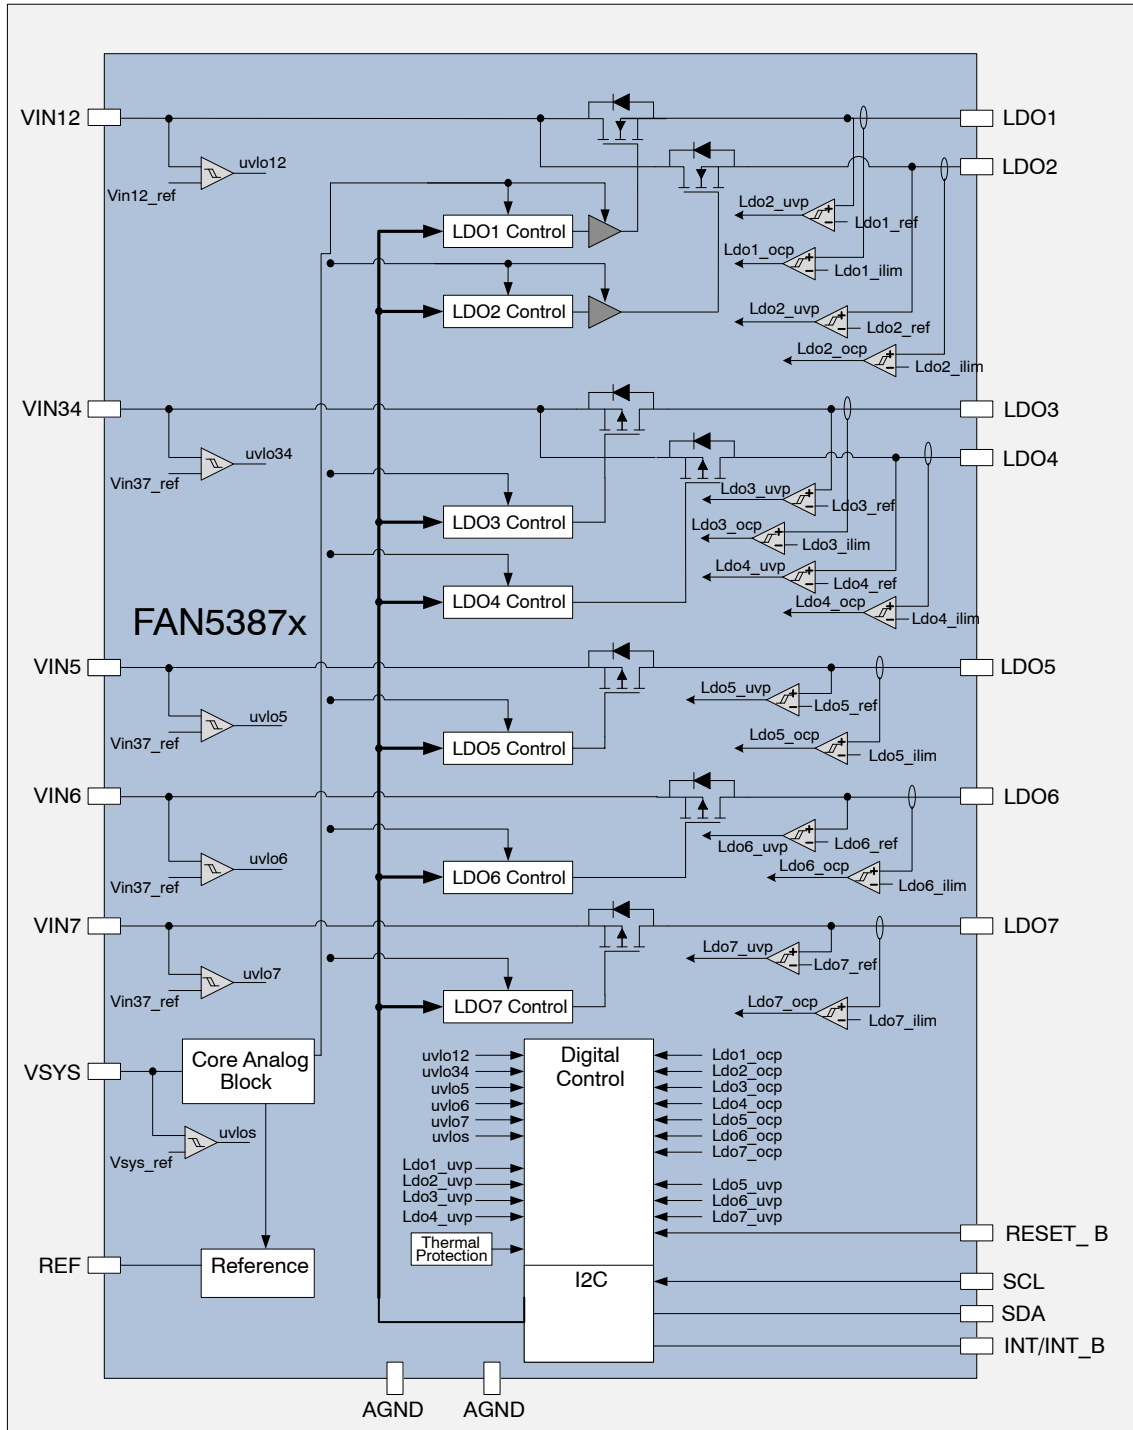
VIN12
uvlo12
Vin12_ref
LDO1
LDO2
LDO1 Control
LDO2 Control
Ldo2_uvp
Ldo1_ref
Ldo1_ocp
Ldo1_ilim
Ldo2_uvp
Ldo2_ref
Ldo2_ocp
Ldo2_ilim
VIN34
uvlo34
Vin37_ref
LDO3
LDO4
LDO3 Control
LDO4 Control
Ldo3_uvp
Ldo3_ref
Ldo3_ocp
Ldo3_ilim
Ldo4_uvp
Ldo4_ref
Ldo4_ocp
Ldo4_ilim
FAN5387x
VIN5
uvlo5
Vin37_ref
LDO5
LDO5 Control
Ldo5_uvp
Ldo5_ref
Ldo5_ocp
Ldo5_ilim
VIN6
uvlo6
Vin37_ref
LDO6
LDO6 Control
Ldo6_uvp
Ldo6_ref
Ldo6_ocp
Ldo6_ilim
VIN7
uvlo7
Vin37_ref
LDO7
LDO7 Control
Ldo7_uvp
Ldo7_ref
Ldo7_ocp
Ldo7_ilim
VSYS
Core Analog Block
uvlos
Vsys_ref
Digital Control
uvlo12
uvlo34
uvlo5
uvlo6
uvlo7
uvlos
Ldo1_uvp
Ldo2_uvp
Ldo3_uvp
Ldo4_uvp
Thermal Protection
Ldo1_ocp
Ldo2_ocp
Ldo3_ocp
Ldo4_ocp
Ldo5_ocp
Ldo6_ocp
Ldo7_ocp
Ldo5_uvp
Ldo6_uvp
Ldo7_uvp
RESET_B
REF
Reference
I2C
SCL
SDA
INT/INT_B
AGND
AGND